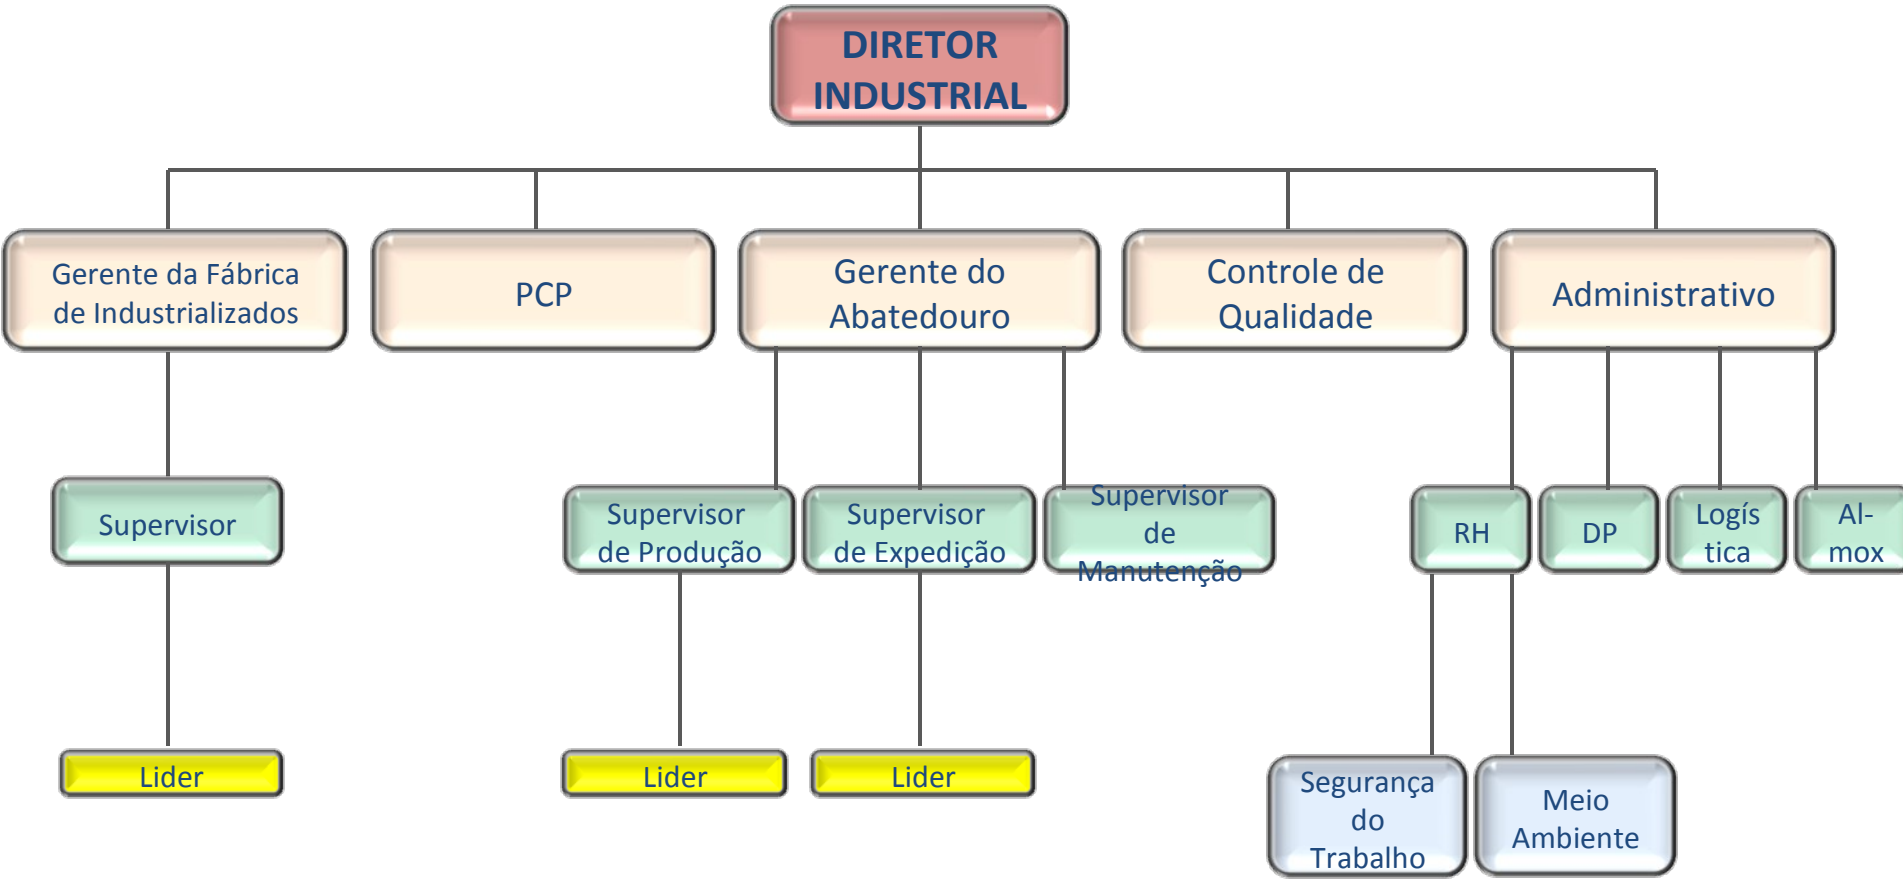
DIRETOR INDUSTRIAL

Gerente da Fábrica de Industrializados

PCP

Gerente do Abatedouro

Controle de Qualidade

Administrativo

Supervisor

Supervisor de Produção

Supervisor de Expedição

Supervisor de Manutenção

RH

DP

Logís tica

Al- mox

Lider

Lider

Lider

Segurança do Trabalho

Meio Ambiente